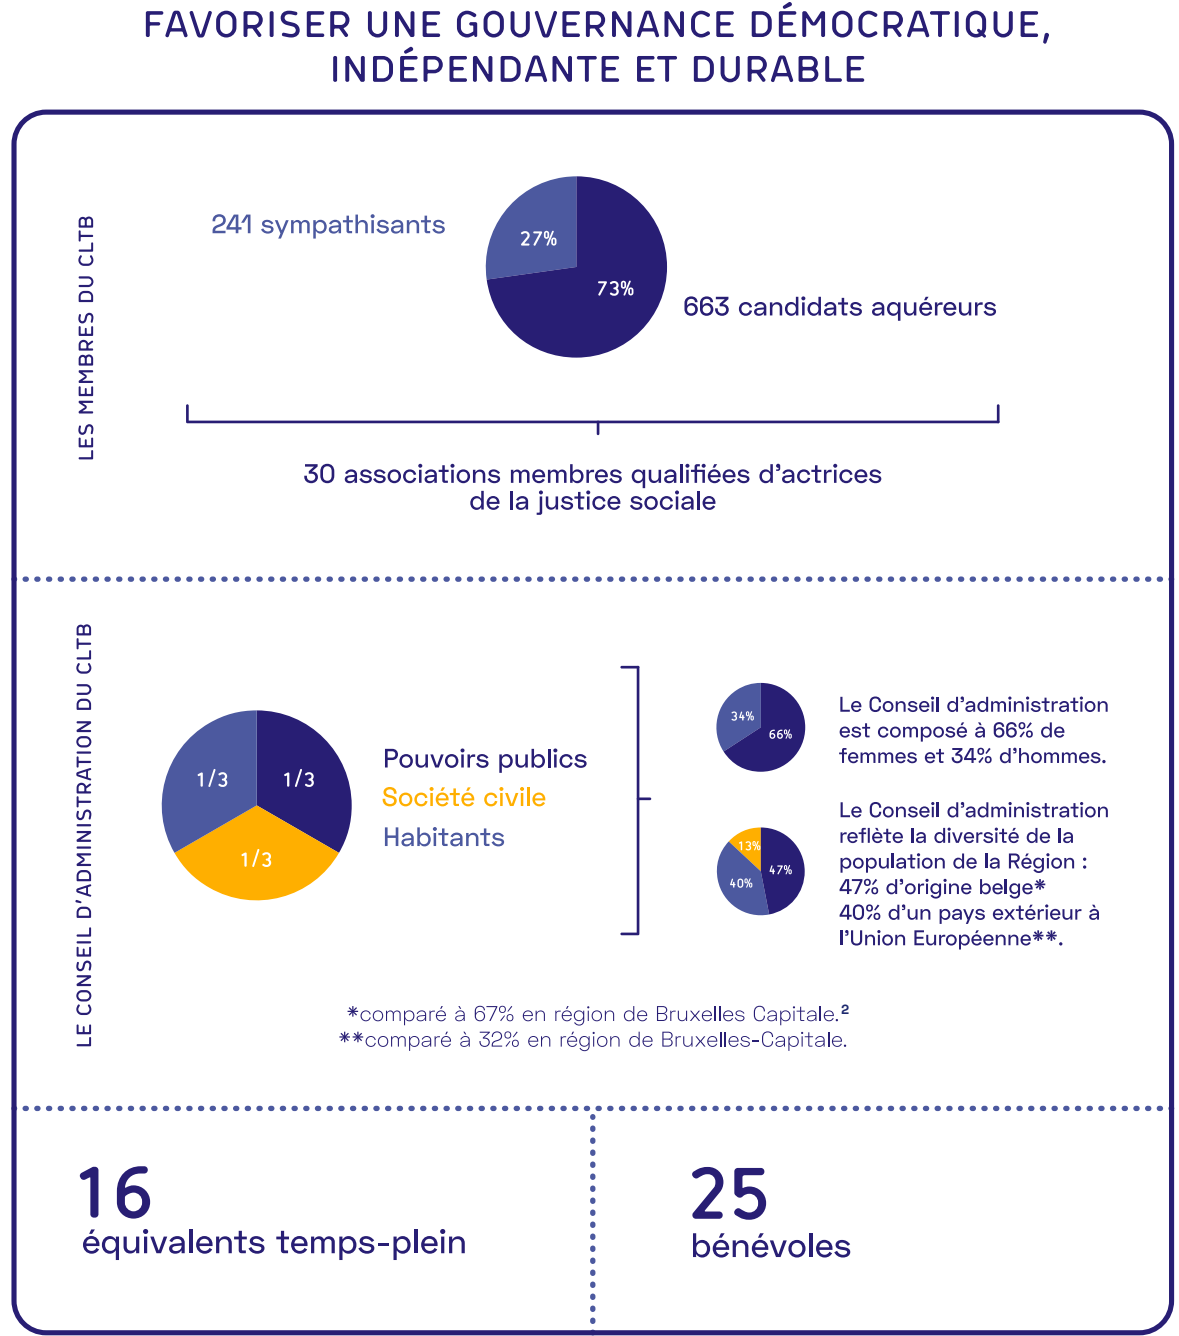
FAVORISER UNE GOUVERNANCE DÉMOCRATIQUE, INDÉPENDANTE ET DURABLE

LES MEMBRES DU CLTB

241 sympathisants

27%

73%

663 candidats aquéreurs

30 associations membres qualifiées d'actrices de la justice sociale

LE CONSEIL D'ADMINISTRATION DU CLTB

1/3

1/3

1/3

Pouvoirs publics
Société civile
Habitants

34%

66%

Le Conseil d'administration est composé à 66% de femmes et 34% d'hommes.

13%

47%

40%

Le Conseil d'administration reflète la diversité de la population de la Région : 47% d'origine belge* 40% d'un pays extérieur à l'Union Européenne**.

*comparé à 67% en région de Bruxelles Capitale.²
**comparé à 32% en région de Bruxelles-Capitale.

16
équivalents temps-plein

25
bénévoles